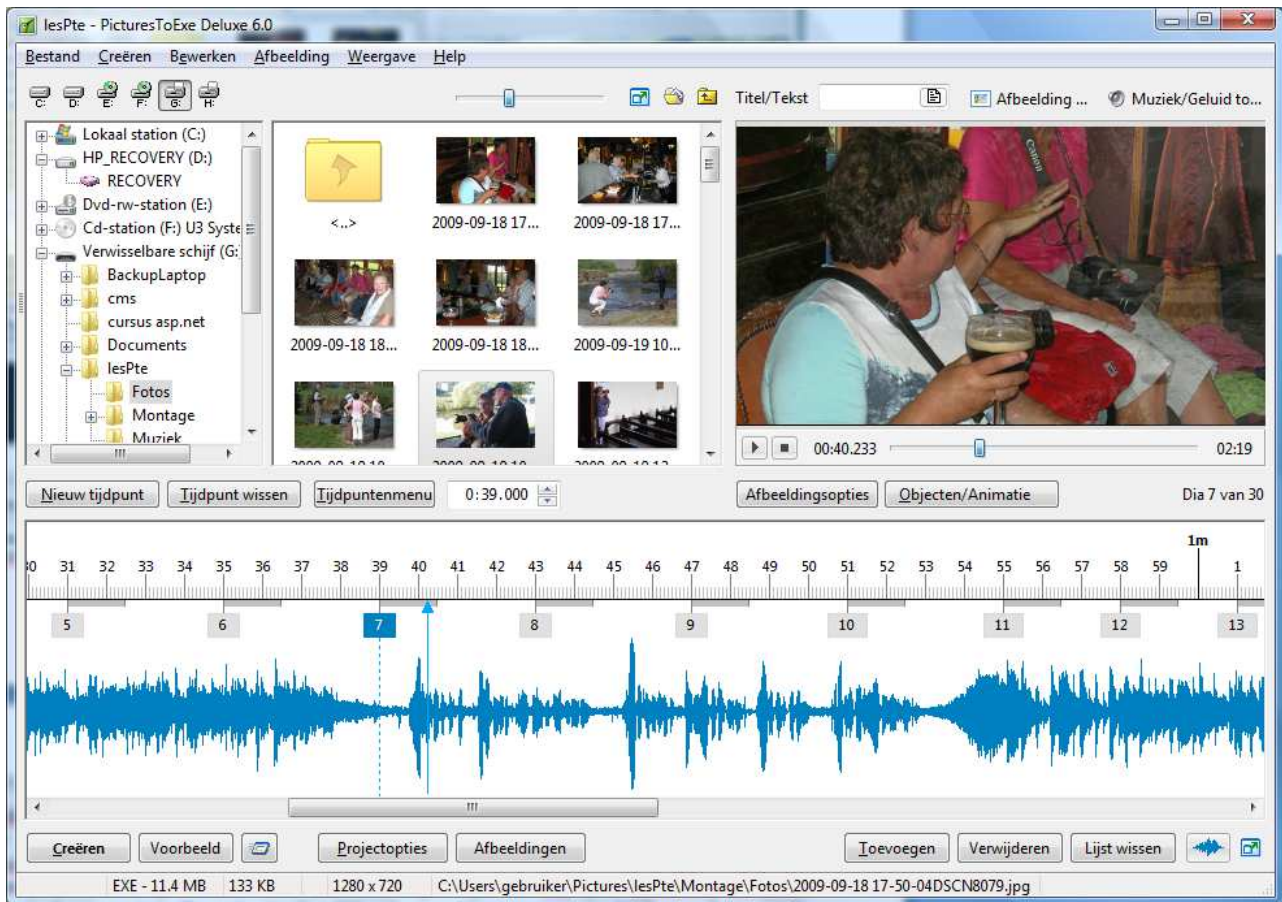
lesPte - PicturesToExe Deluxe 6.0

Bestand Creëren Bewerken Afbeelding Weergave Help

C: D: E: F: G: H:

Titel/Tekst Afbeelding ... Muziek/Geluid to...

Lokaal station (C:)
HP_RECOVERY (D:)
RECOVERY
Dvd-rw-station (E:)
Cd-station (F:) U3 Syste
Verwisselbare schijf (G:)
BackupLaptop
cms
cursus asp.net
Documents
lesPte
Fotos
Montage
Muziek

<..>
2009-09-18 17...
2009-09-18 17...
2009-09-18 18...
2009-09-18 18...
2009-09-19 10...

00:40.233 02:19

Nieuw tijdpunt Tijdpunt wissen Tijdpuntenmenu 0:39.000 Afbeeldingsopties Objecten/Animatie Dia 7 van 30

30 31 32 33 34 35 36 37 38 39 40 41 42 43 44 45 46 47 48 49 50 51 52 53 54 55 56 57 58 59 1m 1

5 6 7 8 9 10 11 12 13

Creëren Voorbeeld Projectopties Afbeeldingen Toevoegen Verwijderen Lijst wissen

EXE - 11.4 MB 133 KB 1280 x 720 C:\Users\gebruiker\Pictures\lesPte\Montage\Fotos\2009-09-18 17-50-04DSCN8079.jpg